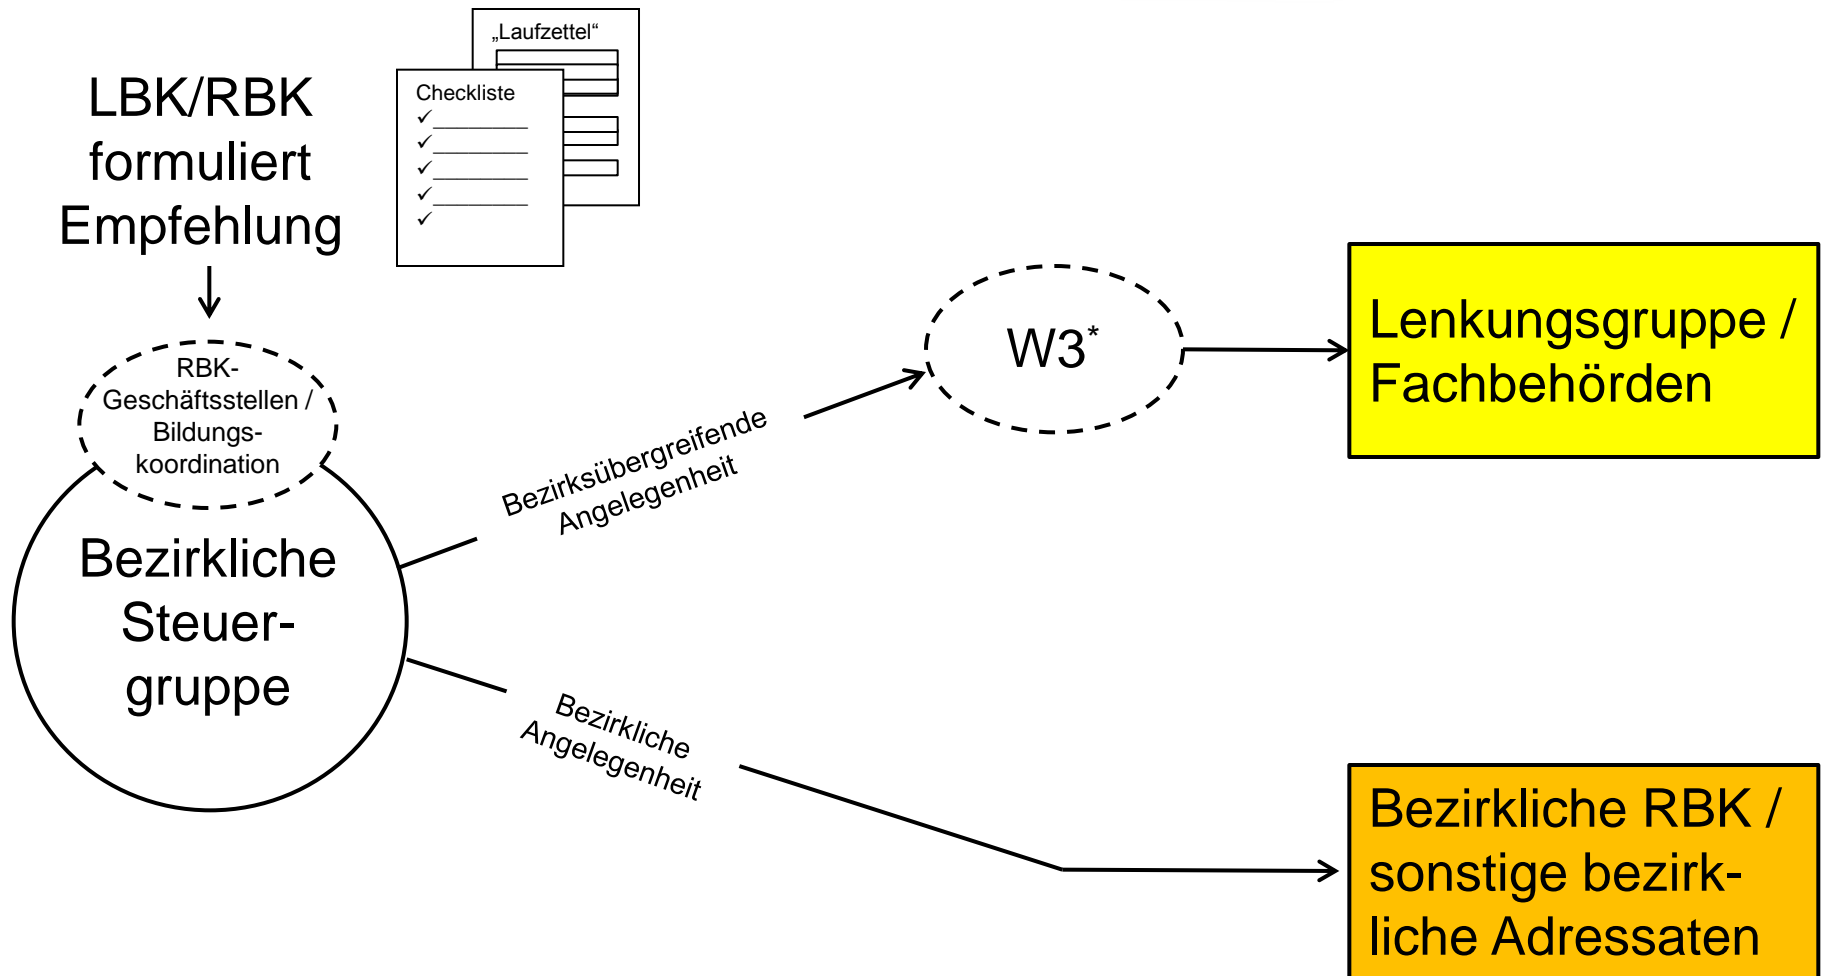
LBK/RBK formuliert Empfehlung

„Laufzettel“

Checkliste
✓
✓
✓
✓
✓

RBK-Geschäftsstellen / Bildungskoordination

Bezirkliche Steuergruppe

Bezirksübergreifende Angelegenheit

W3*

Lenkungsgruppe / Fachbehörden

Bezirkliche Angelegenheit

Bezirkliche RBK / sonstige bezirkliche Adressaten